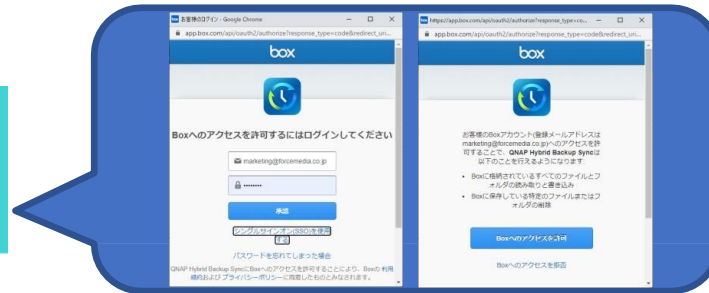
お客様のログイン - Google Chrome

app.box.com/api/oauth2/authorize?response_type=code&redirect_uri...

box

Boxへのアクセスを許可するにはログインしてください

marketing@forcemedia.co.jp

••••••••

承認

シングルサインオン(SSO)を使用する

パスワードを忘れてしまった場合

QNAP Hybrid Backup SyncにBoxへのアクセスを許可することにより、Boxの 利用規約および プライバシーポリシーに同意したものとみなされます。

https://app.box.com/api/oauth2/authorize?response_type=co...

app.box.com/api/oauth2/authorize?response_type=code&redirect_uri...

box

お客様のBoxアカウント(登録メールアドレスは marketing@forcemedia.co.jp)へのアクセスを許可することで、QNAP Hybrid Backup Syncは以下のことを行えるようになります

• Boxに格納されているすべてのファイルとフォルダの読み取りと書き込み

• Boxに保存している特定のファイルまたはフォルダの削除

Boxへのアクセスを許可

Boxへのアクセスを拒否